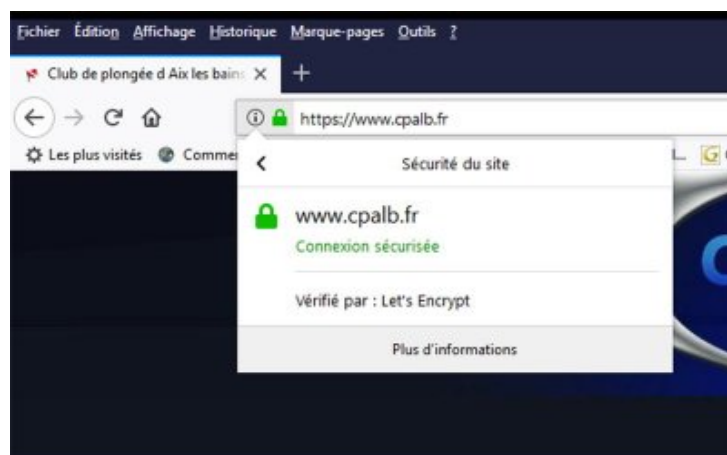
Fichier Édition Affichage Historique Marque-pages Outils ?

Club de plongée d Aix les bains ×
+

https://www.cpalb.fr

Les plus visités Comme

Sécurité du site

www.cpalb.fr

Connexion sécurisée

Vérifié par : Let's Encrypt

Plus d'informations